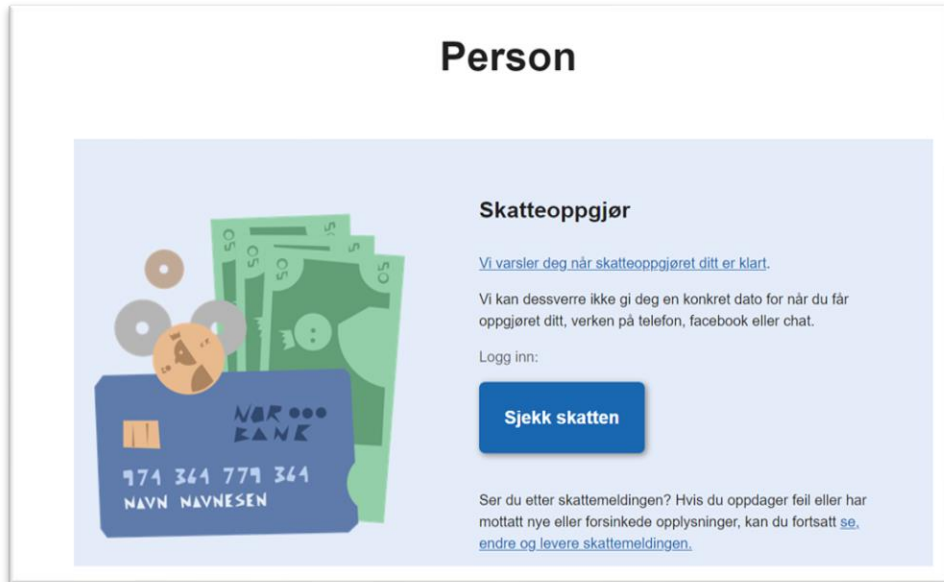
Person

Skatteoppgjør

Vi varsler deg når skatteoppgjøret ditt er klart.

Vi kan dessverre ikke gi deg en konkret dato for når du får oppgjøret ditt, verken på telefon, facebook eller chat.

Logg inn:

Sjekk skatten

Ser du etter skattemeldingen? Hvis du oppdager feil eller har mottatt nye eller forsinkede opplysninger, kan du fortsatt se, endre og levere skattemeldingen.

50 50 50 50

NØR ooo BANK

971 364 779 364
NAVN NAVNESEN